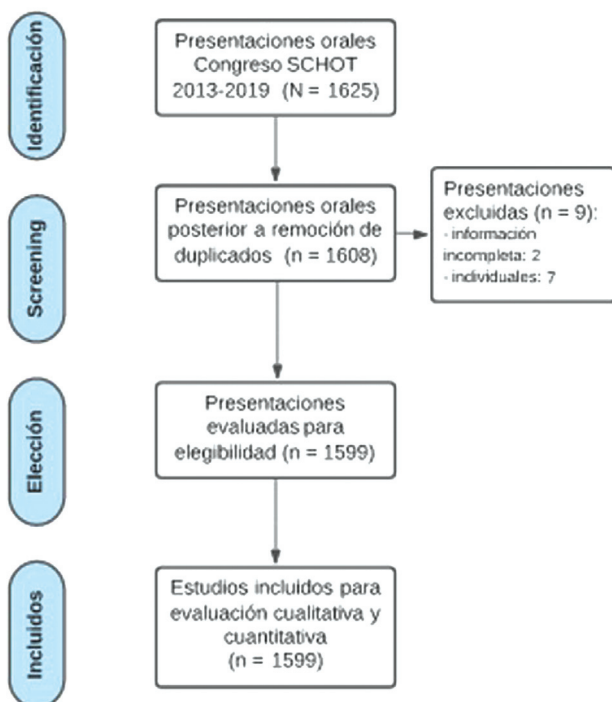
Identificación

Presentaciones orales Congreso SCHOT 2013-2019 (N = 1625)

Screening

Presentaciones orales posterior a remoción de duplicados (n = 1608)

Presentaciones excluidas (n = 9):
- información incompleta: 2
- individuales: 7

Elección

Presentaciones evaluadas para elegibilidad (n = 1599)

Incluidos

Estudios incluidos para evaluación cualitativa y cuantitativa (n = 1599)